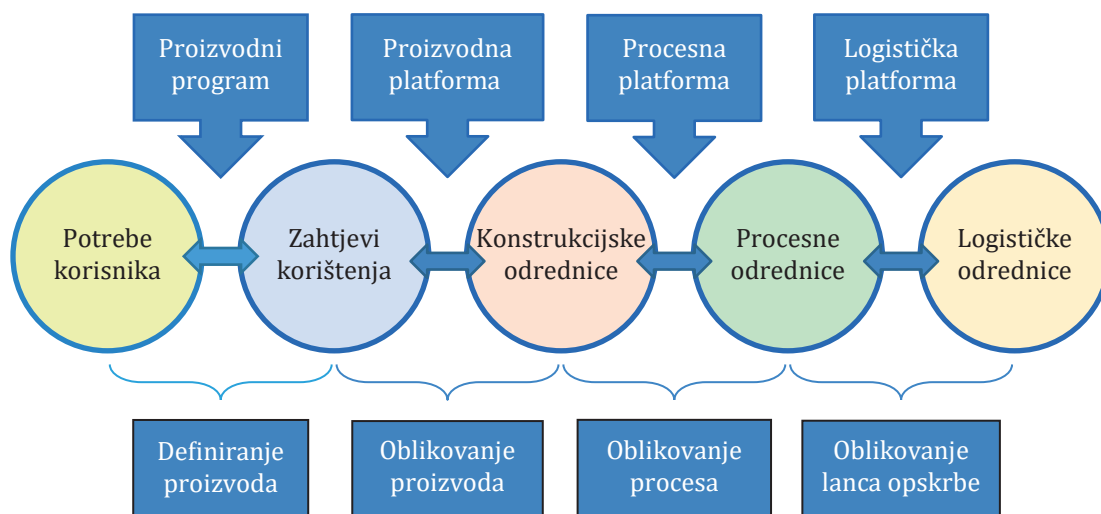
Proizvodni program

Proizvodna platforma

Procesna platforma

Logistička platforma

Potrebe korisnika

Zahtjevi korištenja

Konstrukcijske odrednice

Procesne odrednice

Logističke odrednice

Definiranje proizvoda

Oblikovanje proizvoda

Oblikovanje procesa

Oblikovanje lanca opskrbe